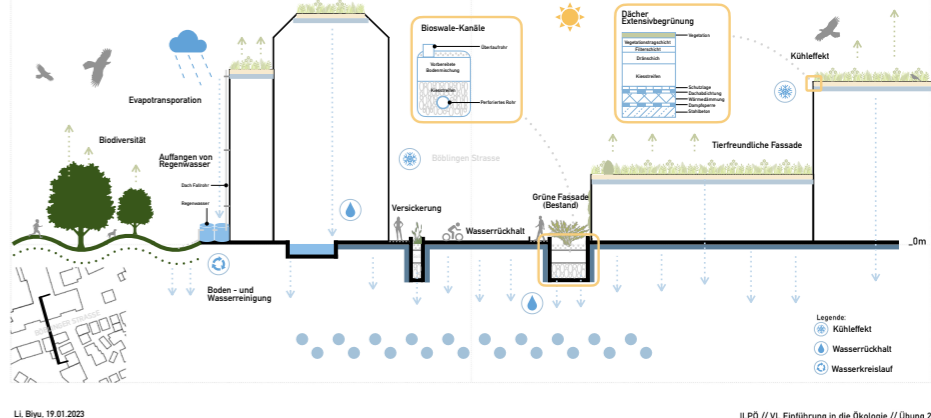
Bioswale-Kanäle

Überlaufrohr

Vorbereitete Bodenmischung

Kiesstreifen

Perforiertes Rohr

Dächer Extensivbegrünung

Vegetation

Vegetationstragschicht

Filterschicht

Dränschicht

Kiesstreifen

Schutzlage

Dachabdichtung

Wärmedämmung

Dampfsperre

Stahlbeton

Kühleffekt

Evapotransporation

Biodiversität

Auffangen von Regenwasser

Dach Fallrohr

Regenwasser

Böblingen Strasse

Tierfreundliche Fassade

Versickerung

Grüne Fassade (Bestand)

Wasserrückhalt

_0m

Boden - und Wasserreinigung

Legende:

Kühleffekt

Wasserrückhalt

Wasserkreislauf

Li, Biyu, 19.01.2023

ILPÖ // VL Einführung in die Ökologie // Übung 2